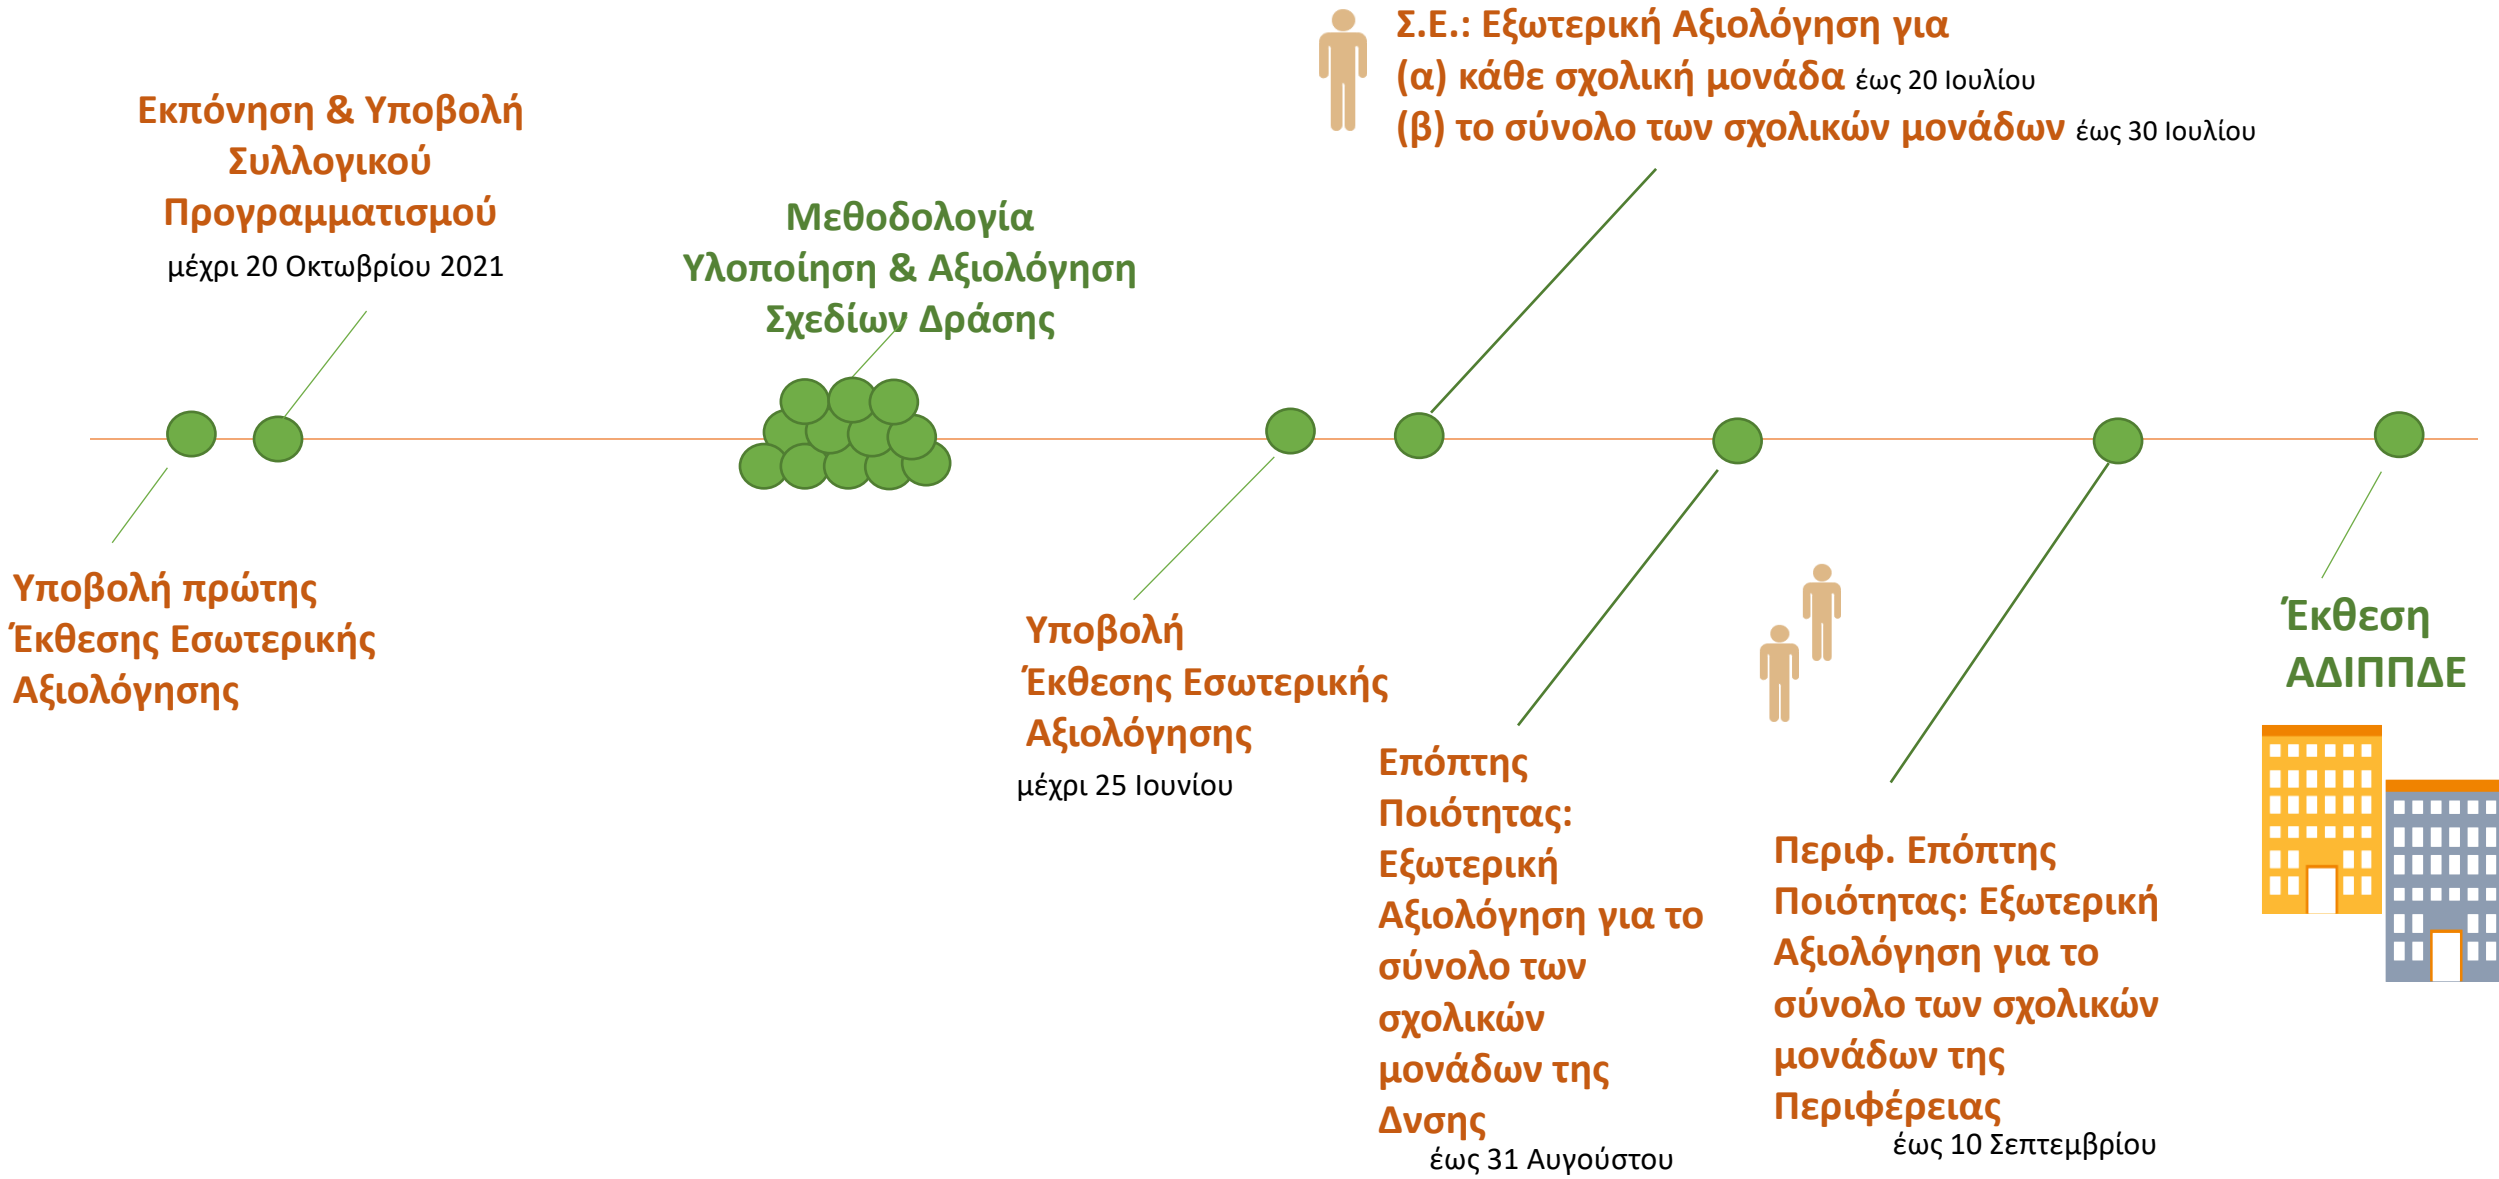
Σ.Ε.: Εξωτερική Αξιολόγηση για
(α) κάθε σχολική μονάδα έως 20 Ιουλίου
(β) το σύνολο των σχολικών μονάδων έως 30 Ιουλίου

Εκπόνηση & Υποβολή Συλλογικού Προγραμματισμού
μέχρι 20 Οκτωβρίου 2021

Μεθοδολογία Υλοποίηση & Αξιολόγηση Σχεδίων Δράσης

Υποβολή πρώτης Έκθεσης Εσωτερικής Αξιολόγησης

Υποβολή Έκθεσης Εσωτερικής Αξιολόγησης
μέχρι 25 Ιουνίου

Επόπτης Ποιότητας: Εξωτερική Αξιολόγηση για το σύνολο των σχολικών μονάδων της Δνσης
έως 31 Αυγούστου

Περιφ. Επόπτης Ποιότητας: Εξωτερική Αξιολόγηση για το σύνολο των σχολικών μονάδων της Περιφέρειας
έως 10 Σεπτεμβρίου

Έκθεση ΑΔΙΠΠΔΕ